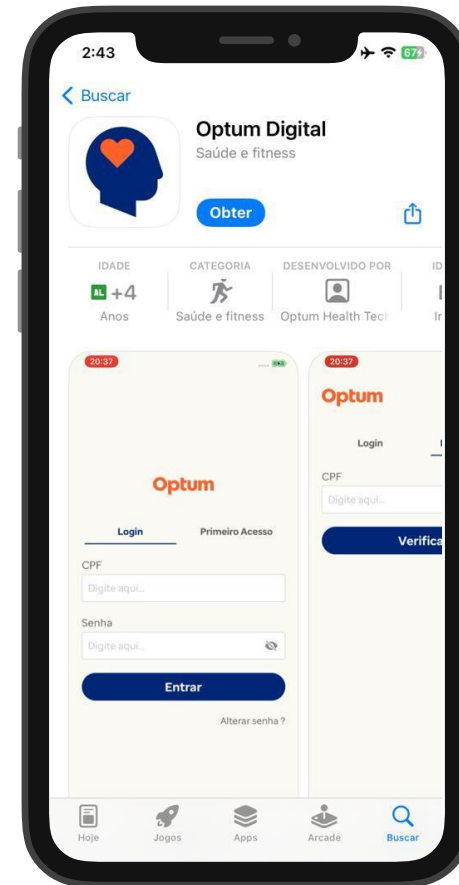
2:43

67

< Buscar

Optum Digital
Saúde e fitness

Obter

IDADE
AL +4
Anos

CATEGORIA
Saúde e fitness

DESENVOLVIDO POR
Optum Health Tec

ID
Ir

20:37

Optum

Login
Primeiro Acesso

CPF
Digite aqui...

Senha
Digite aqui...

Entrar

Alterar senha ?

20:37

Optum

Login

CPF
Digite aqui...

Verifica

Hoje
Jogos
Apps
Arcade
Buscar